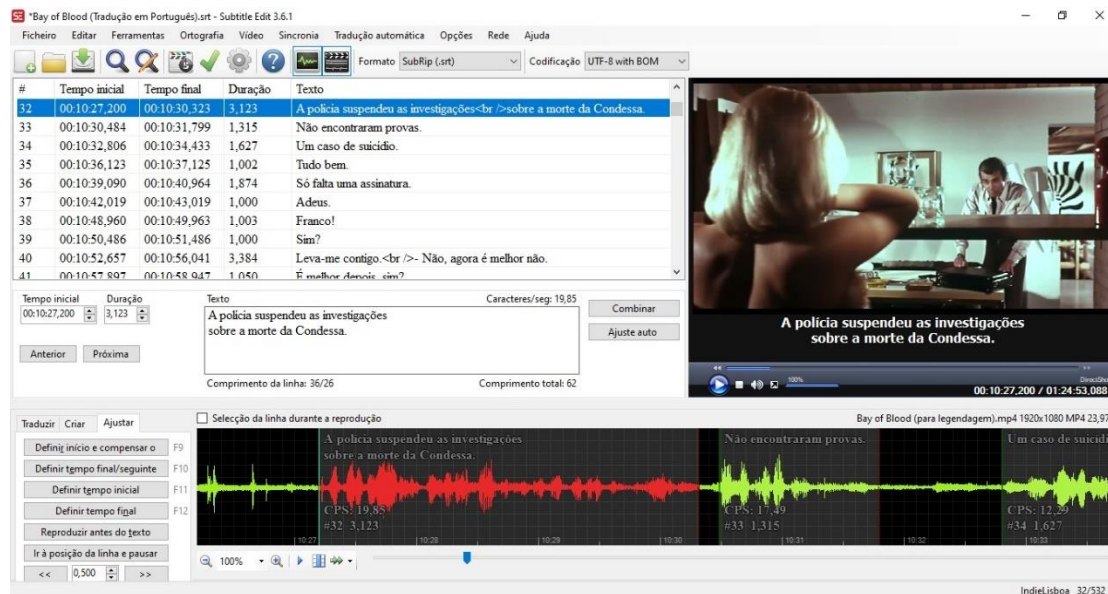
*Bay of Blood (Tradução em Português).srt - Subtitle Edit 3.6.1

Ficheiro Editar Ferramentas Ortografia Vídeo Sincronia Tradução automática Opções Rede Ajuda

Formato SubRip (.srt) Codificação UTF-8 with BOM

| # | Tempo inicial | Tempo final | Duração | Texto |
|---|---|---|---|---|
| 32 | 00:10:27,200 | 00:10:30,323 | 3,123 | A polícia suspendeu as investigações<br />sobre a morte da Condessa. |
| 33 | 00:10:30,484 | 00:10:31,799 | 1,315 | Não encontraram provas. |
| 34 | 00:10:32,806 | 00:10:34,433 | 1,627 | Um caso de suicídio. |
| 35 | 00:10:36,123 | 00:10:37,125 | 1,002 | Tudo bem. |
| 36 | 00:10:39,090 | 00:10:40,964 | 1,874 | Só falta uma assinatura. |
| 37 | 00:10:42,019 | 00:10:43,019 | 1,000 | Adeus. |
| 38 | 00:10:48,960 | 00:10:49,963 | 1,003 | Franco! |
| 39 | 00:10:50,486 | 00:10:51,486 | 1,000 | Sim? |
| 40 | 00:10:52,657 | 00:10:56,041 | 3,384 | Leva-me contigo.<br />- Não, agora é melhor não. |
| 41 | 00:10:57,897 | 00:10:58,947 | 1,050 | É melhor depois, sim? |

Tempo inicial Duração
00:10:27,200 3,123
Texto
A polícia suspendeu as investigações
sobre a morte da Condessa.
Caracteres/seg: 19,85
Combinar
Ajuste auto
Anterior Próxima
Comprimento da linha: 36/26 Comprimento total: 62

A polícia suspendeu as investigações
sobre a morte da Condessa.
100%
00:10:27,200 / 01:24:53,088

Traduzir Criar Ajustar
Selecção da linha durante a reprodução
Bay of Blood (para legendagem).mp4 1920x1080 MP4 23,97

Definir início e compensar o F9
Definir tempo final/seguinte F10
Definir tempo inicial F11
Definir tempo final F12
Reproduzir antes do texto
Ir à posição da linha e pausar
<< 0,500 >>

A polícia suspendeu as investigações
sobre a morte da Condessa.
CPS: 19,85
#32 3,123
Não encontraram provas.
CPS: 17,49
#33 1,315
Um caso de suicídi
CPS: 12,29
#34 1,627
10:27 10:28 10:29 10:30 10:31 10:32 10:33

100%

IndieLisboa 32/532